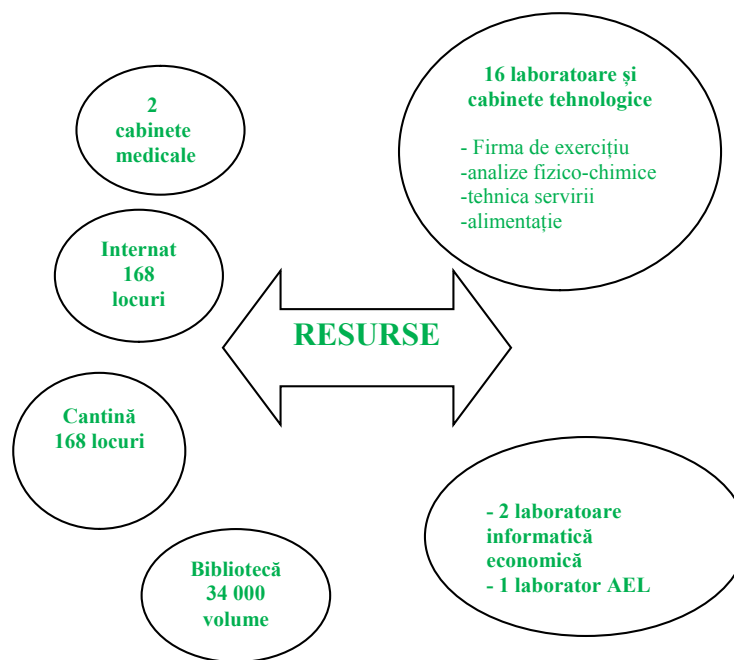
2
cabinete
medicale

16 laboratoare și
cabinete tehnologice

- Firma de exercițiu
-analize fizico-chimice
-tehnica servirii
-alimentație

Internat
168
locuri

RESURSE

Cantină
168 locuri

- 2 laboratoare
informatică
economică
- 1 laborator AEL

Bibliotecă
34 000
volume